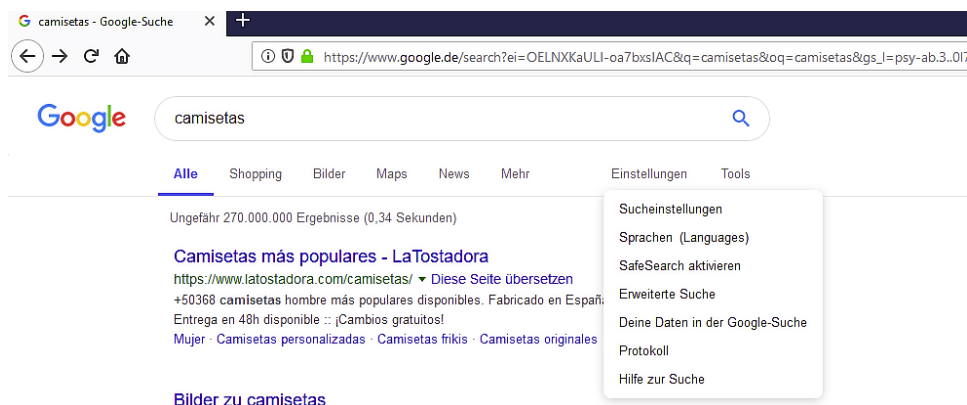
camisetas - Google-Suche ×

https://www.google.de/search?ei=OELNXKaULI-oa7bxsIAC&q=camisetas&oq=camisetas&gs_l=psy-ab.3..0l7

Google

camisetas

Alle Shopping Bilder Maps News Mehr Einstellungen Tools

Ungefähr 270.000.000 Ergebnisse (0,34 Sekunden)

Camisetas más populares - LaTostadora
https://www.latostadora.com/camisetas/ ▾ Diese Seite übersetzen
+50368 camisetas hombre más populares disponibles. Fabricado en Españ
Entrega en 48h disponible :: ¡Cambios gratuitos!
Mujer · Camisetas personalizadas · Camisetas frikis · Camisetas originales

Bilder zu camisetas

Sucheinstellungen
Sprachen (Languages)
SafeSearch aktivieren
Erweiterte Suche
Deine Daten in der Google-Suche
Protokoll
Hilfe zur Suche